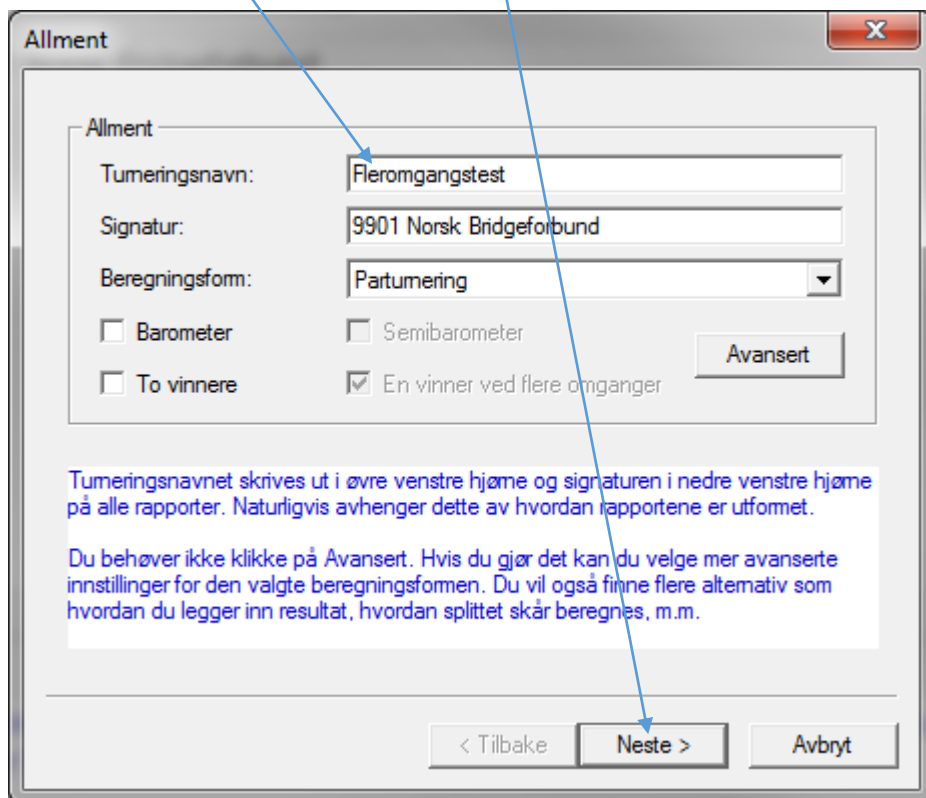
Allment

Allment

Turneringsnavn: Fleromgangstest

Signatur: 9901 Norsk Bridgeforbund

Beregningsform: Parturnering

Barometer

Semibarometer

Avansert

To vinnere

En vinner ved flere omganger

Turneringsnavnet skrives ut i øvre venstre hjørne og signaturen i nedre venstre hjørne på alle rapporter. Naturligvis avhenger dette av hvordan rapportene er utformet.

Du behøver ikke klikke på Avansert. Hvis du gjør det kan du velge mer avanserte innstillinger for den valgte beregningsformen. Du vil også finne flere alternativ som hvordan du legger inn resultat, hvordan splittet skår beregnes, m.m.

< Tilbake

Neste >

Avbryt